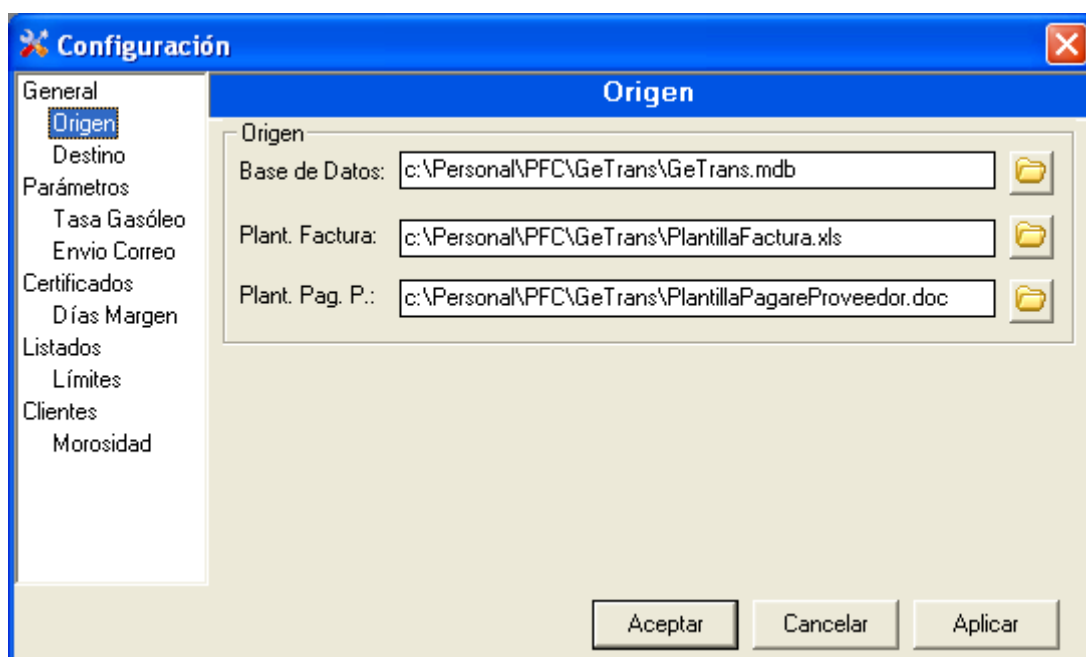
Configuración

General
Origen
Destino
Parámetros
Tasa Gasóleo
Envio Correo
Certificados
Días Margen
Listados
Límites
Clientes
Morosidad

Origen

Origen
Base de Datos: c:\Personal\PFC\GeTrans\GeTrans.mdb
Plant. Factura: c:\Personal\PFC\GeTrans\PlantillaFactura.xls
Plant. Pag. P.: c:\Personal\PFC\GeTrans\PlantillaPagareProveedor.doc

Aceptar Cancelar Aplicar